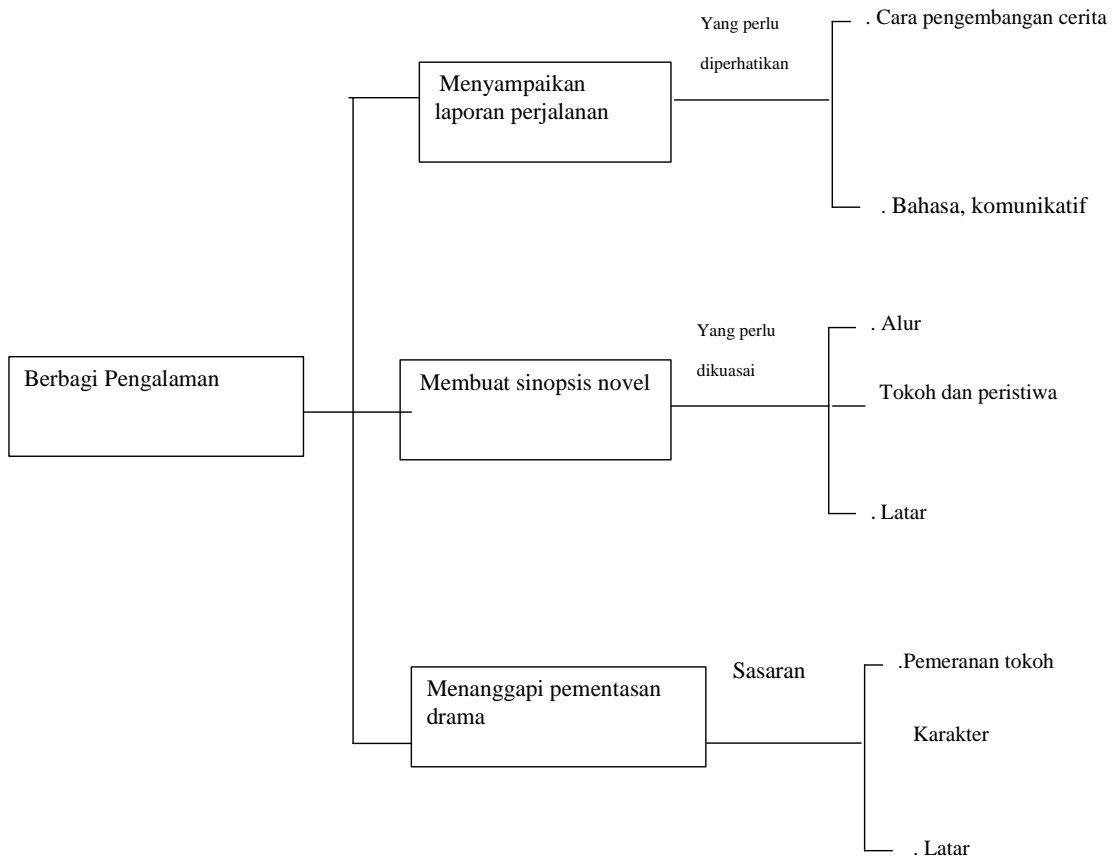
Berbagi Pengalaman

Menyampaikan laporan perjalanan

Yang perlu diperhatikan

. Cara pengembangan cerita

. Bahasa, komunikatif

Membuat sinopsis novel

Yang perlu dikuasai

. Alur

Tokoh dan peristiwa

. Latar

Menanggapi pementasan drama

Sasaran

.Pemeranan tokoh

Karakter

. Latar